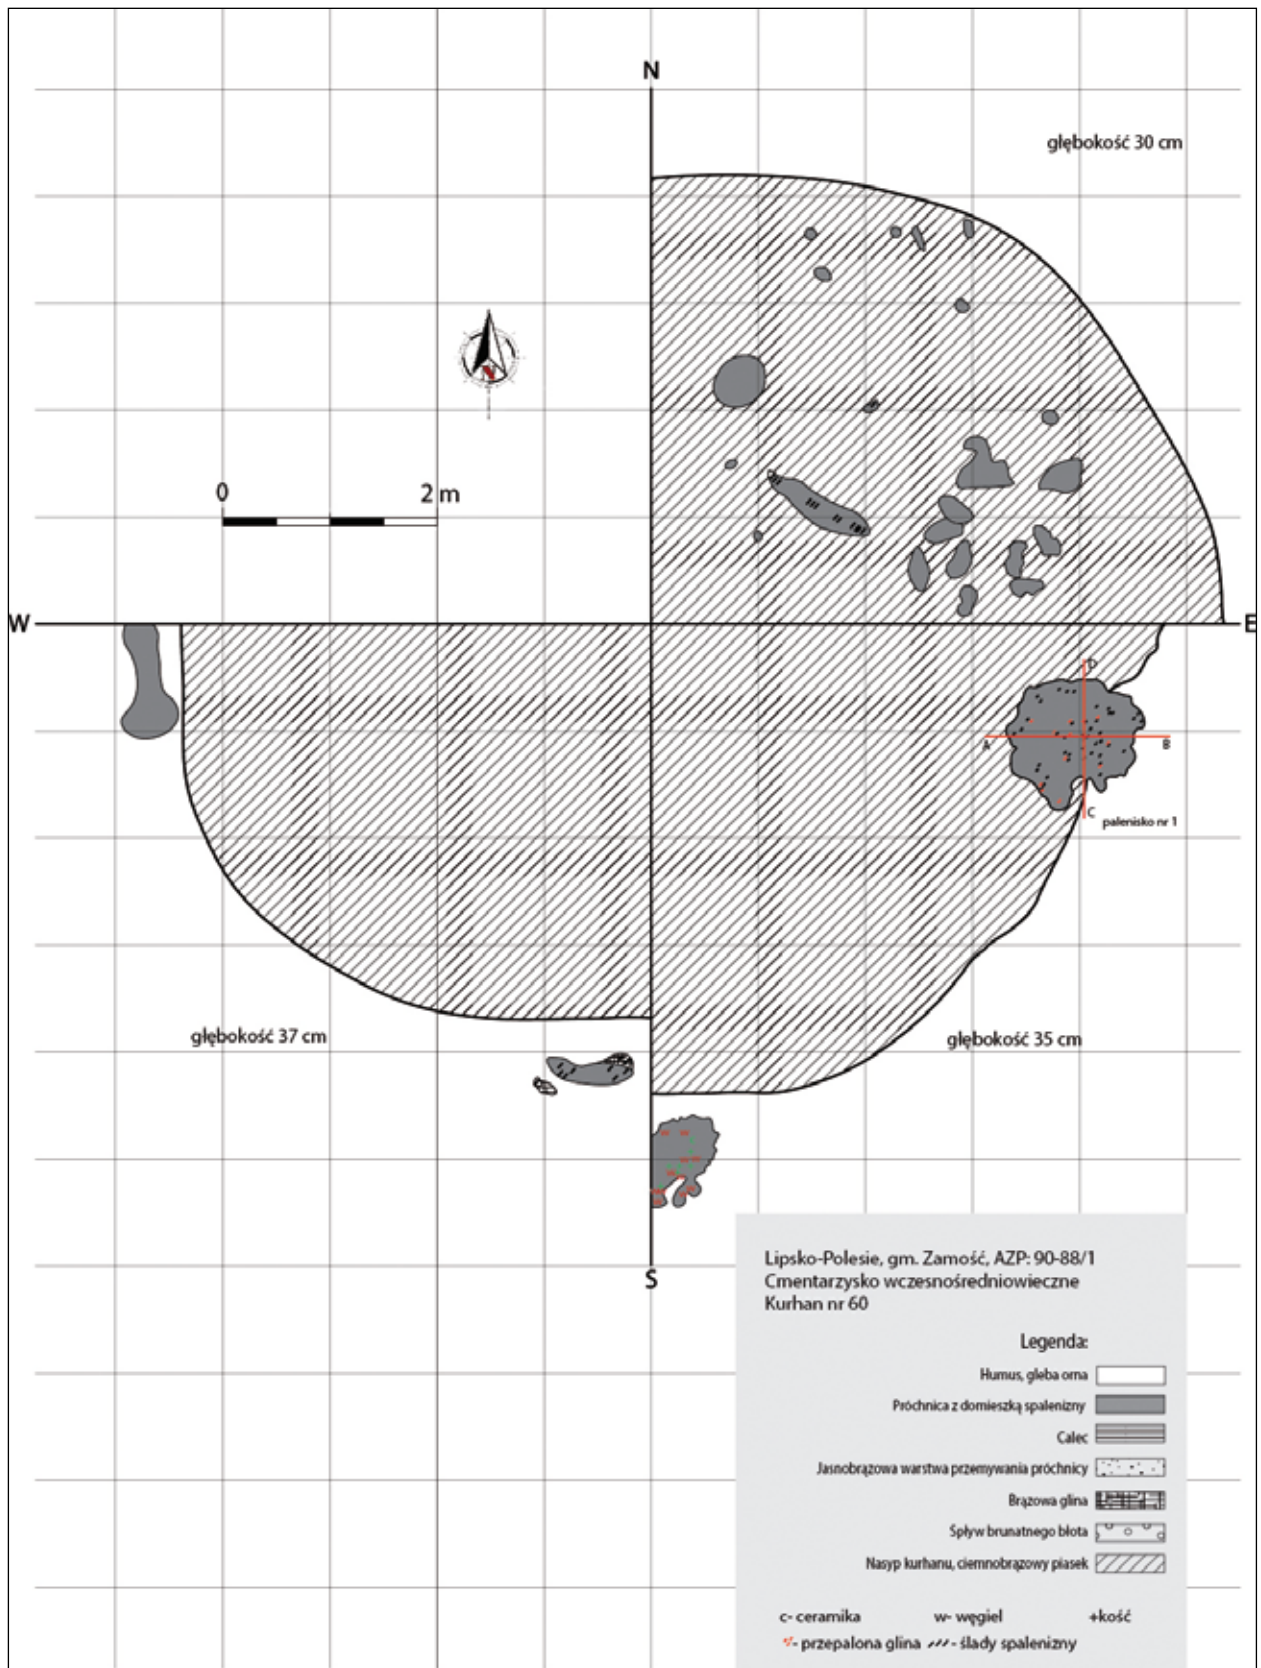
N

głębokość 30 cm

0

2 m

W

E

D

A

B

C

palenisko nr 1

głębokość 37 cm

głębokość 35 cm

S

Lipsko-Polesie, gm. Zamość, AZP: 90-88/1
Cmentarzysko wczesnośredniowieczne
Kurhan nr 60

Legenda:

Humus, gleba orna

Próchnica z domieszką spalenizny

Calec

Jasnobrązowa warstwa przemywania próchnicy

Brązowa glina

Spływ brunatnego błota

Nasyp kurhanu, ciemnobrązowy piasek

c- ceramika w- węgiel +kość

- przepalona glina - ślady spalenizny